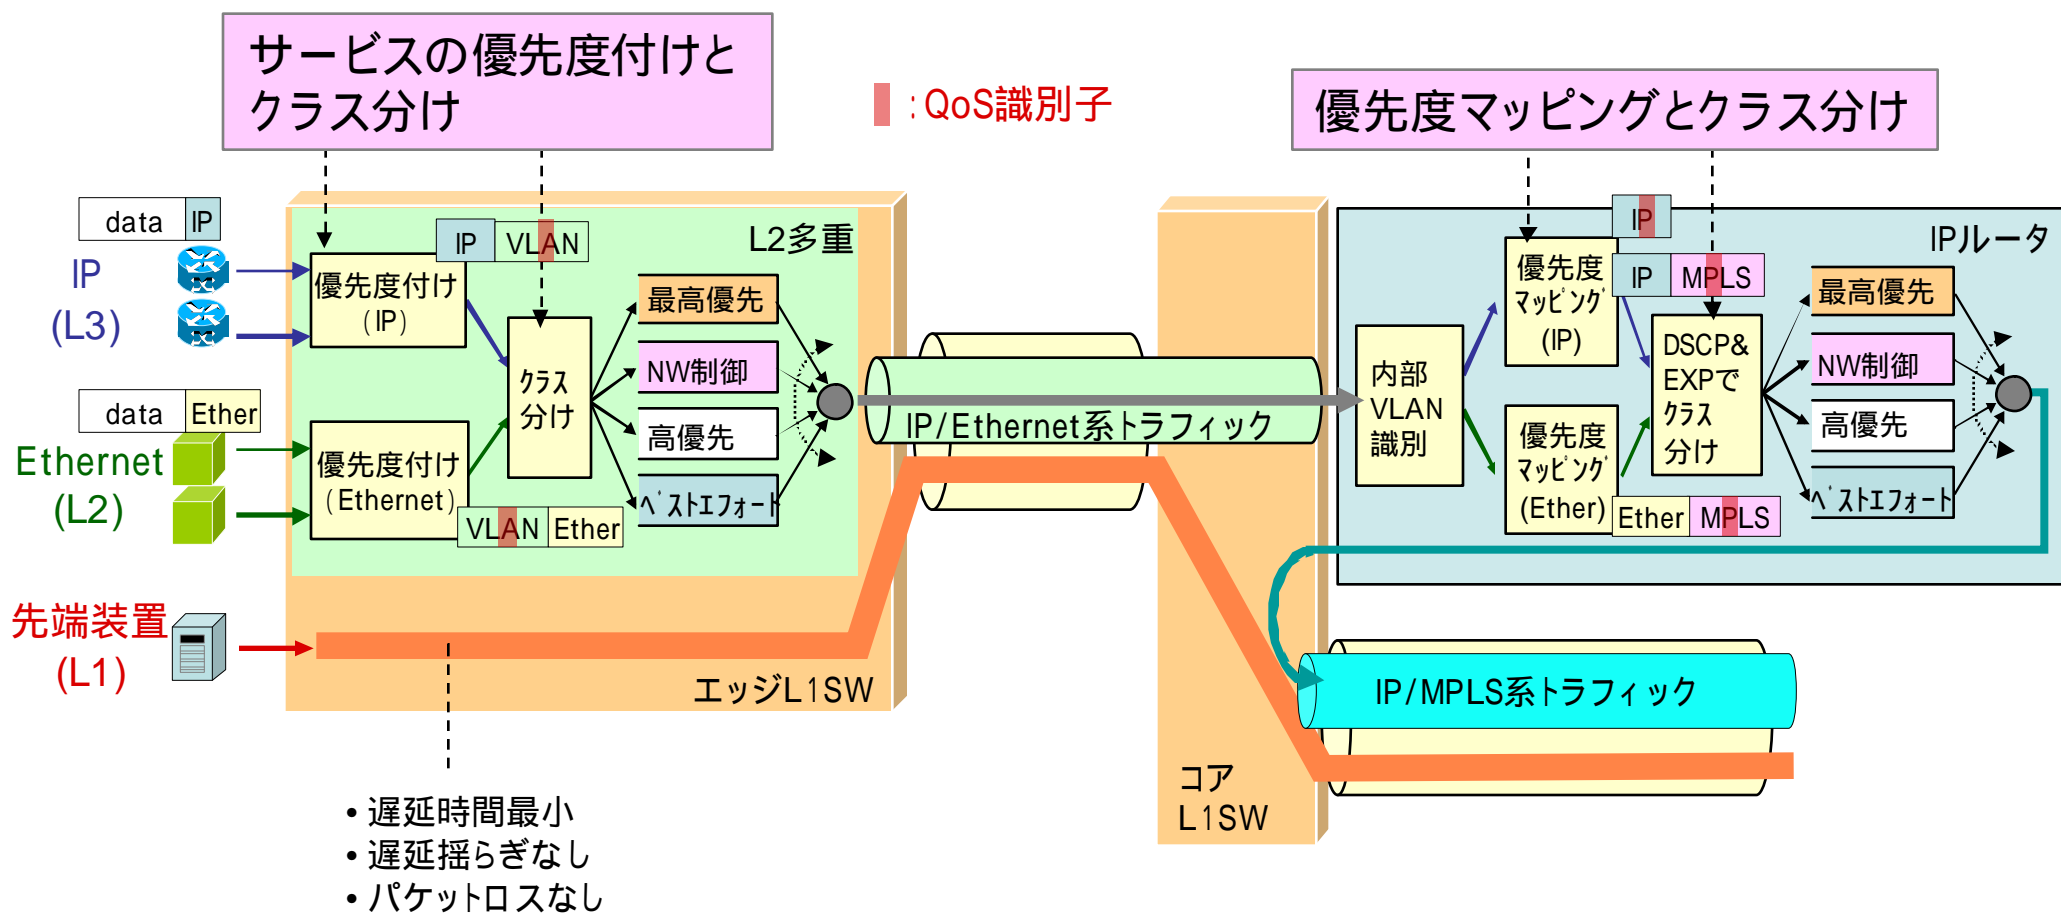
サービスの優先度付けとクラス分け

:QoS識別子

優先度マッピングとクラス分け

data IP

IP (L3)

data Ether

Ethernet (L2)

先端装置 (L1)

IP VLAN

L2多重

優先度付け (IP)

クラス分け

最高優先

NW制御

高優先

ベストエフォート

優先度付け (Ethernet)

VLAN Ether

エッジL1SW

IP/Ethernet系トラフィック

コア L1SW

IP

IPルータ

IP MPLS

内部 VLAN 識別

優先度マッピング (IP)

優先度マッピング (Ether)

DSCP& EXPでクラス分け

Ether MPLS

最高優先

NW制御

高優先

ベストエフォート

IP/MPLS系トラフィック

• 遅延時間最小
• 遅延揺らぎなし
• パケットロスなし